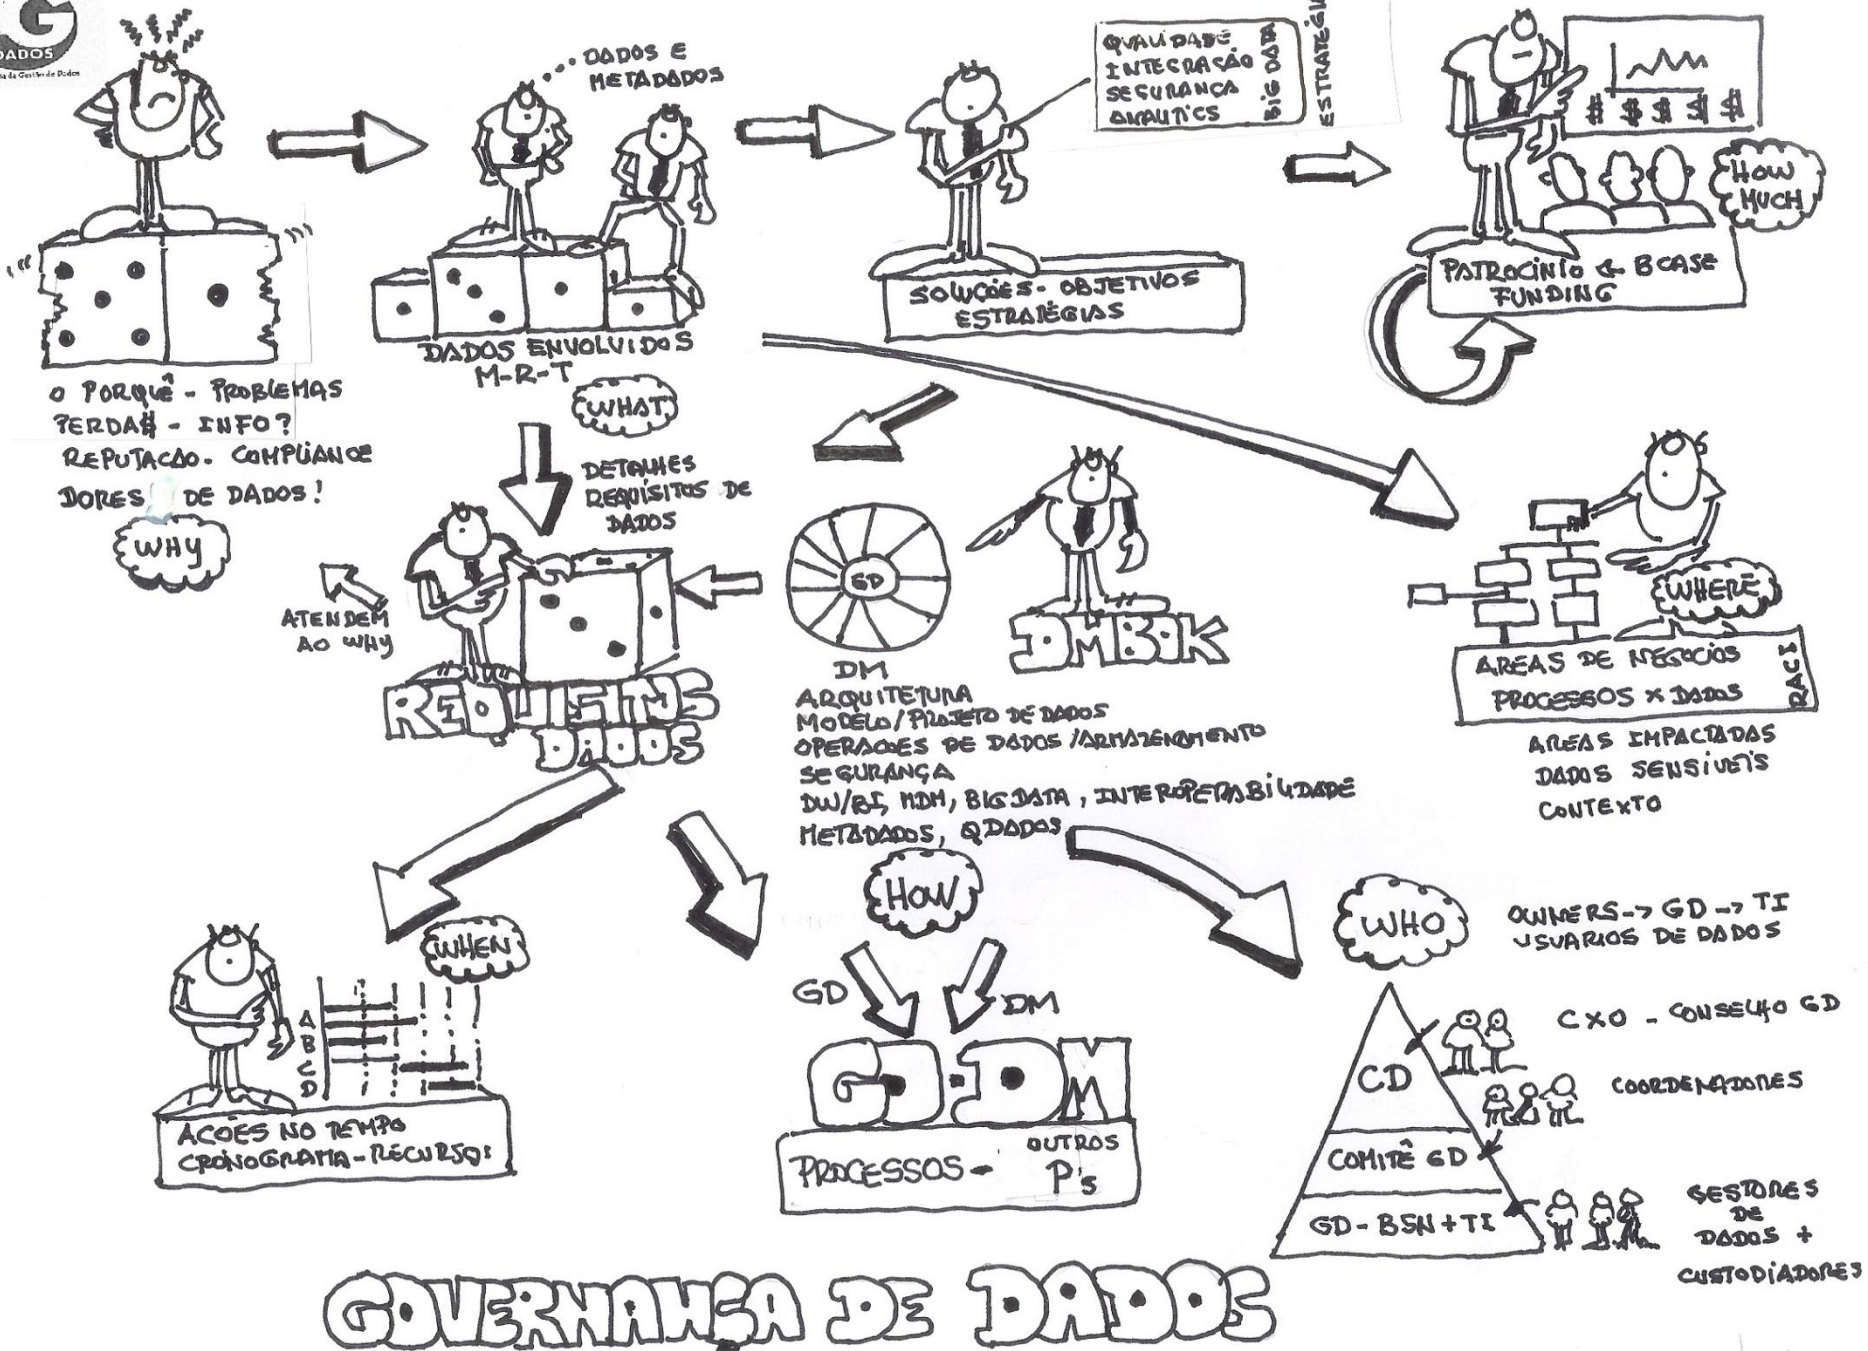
G
DADOS
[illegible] de Gestão de Dados

O PORQUÊ - PROBLEMAS
PERDA$ - INFO?
REPUTACAO - COMPLIANCE
DORES DE DADOS!
WHY

DADOS E METADADOS

DADOS ENVOLVIDOS
M-R-T
WHAT

QUALIDADE
INTEGRAÇÃO
SEGURANÇA
ANALITICS
BIG DATA
ESTRATÉGIA

SOLUÇÕES - OBJETIVOS
ESTRATÉGIAS

$ $ $ $ $
HOW MUCH
PATROCINIO & BCASE
FUNDING

DETALHES
REQUISITOS DE
DADOS

ATENDEM
AO WHY

REQUISITOS
DADOS

GD

DMBOK

DM
ARQUITETURA
MODELO/PROJETO DE DADOS
OPERACOES DE DADOS/ARMAZENAMENTO
SEGURANÇA
DW/BI, MDM, BIG DATA, INTEROPERABILIDADE
METADADOS, QDADOS

WHERE
AREAS DE NEGOCIOS
PROCESSOS x DADOS
RACI
AREAS IMPACTADAS
DADOS SENSIVEIS
CONTEXTO

WHEN
A
B
C
D
ACOES NO TEMPO
CRONOGRAMA - RECURSOS!

HOW
GD
DM
GD·DM
PROCESSOS - OUTROS P's

WHO
OWNERS -> GD -> TI
USUARIOS DE DADOS

CD
COMITÊ GD
GD - BSN + TI

CXO - CONSELHO GD
COORDENADORES
GESTORES DE DADOS + CUSTODIADORES

GOVERNANÇA DE DADOS